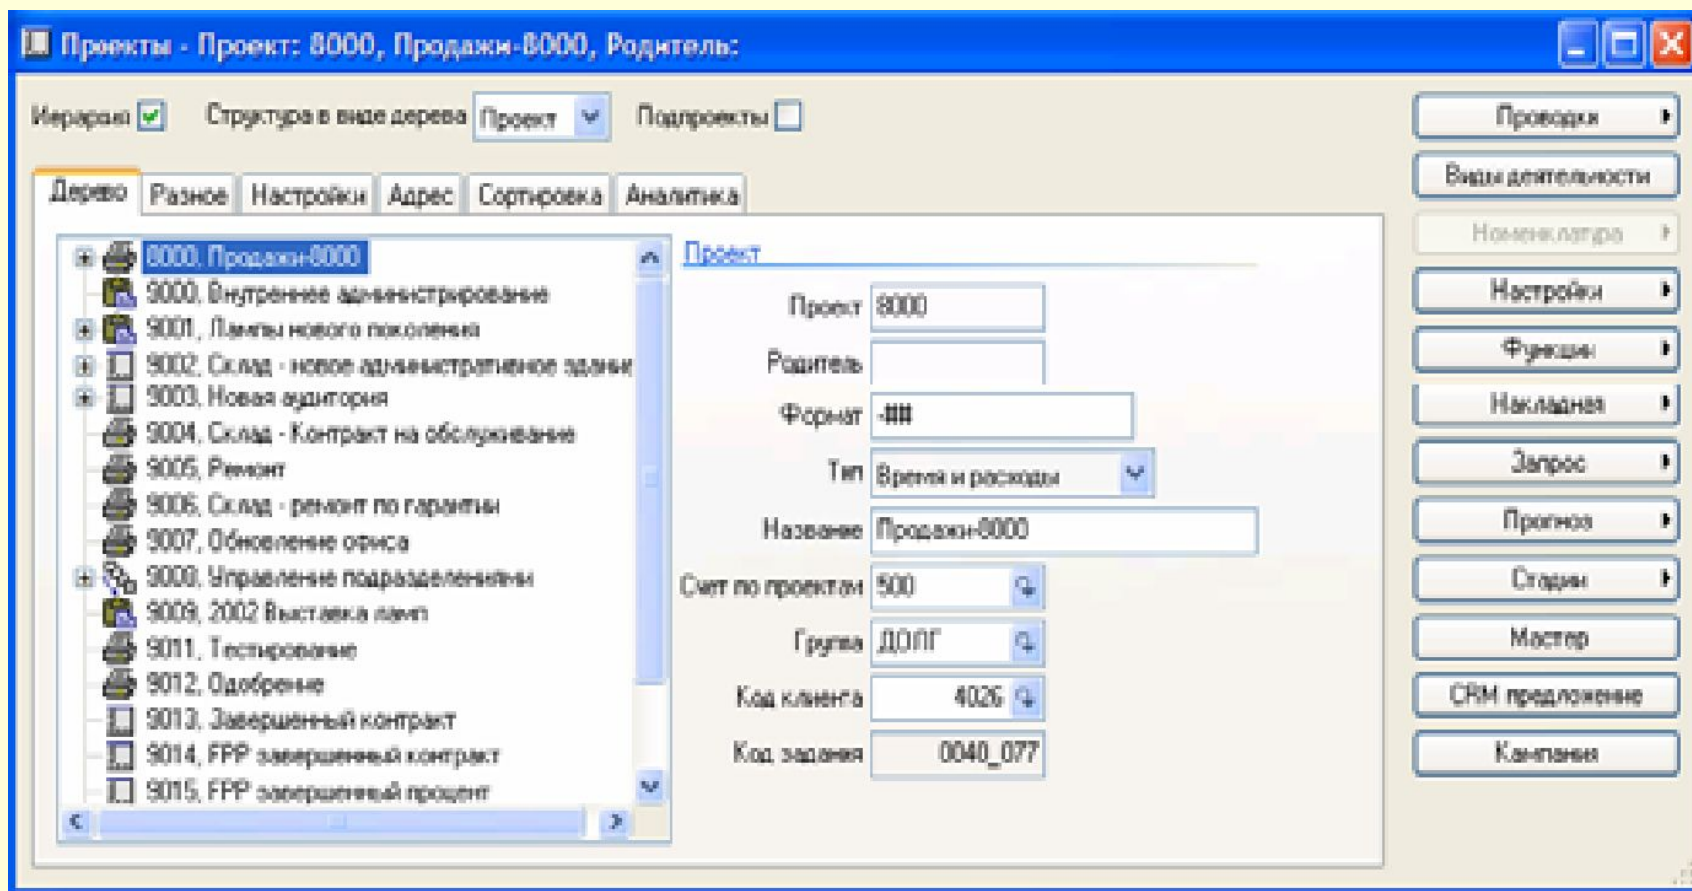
Проекты - Проект: 8000, Продажи-8000, Родитель:

Иерархия ☑ Структура в виде дерева Проект Подпроекты ☐

Дерево | Разное | Настройки | Адрес | Сортировка | Аналитика

8000, Продажи-8000
9000, Внутреннее администрирование
9001, Лампы нового поколения
9002, Склад - новое административное здание
9003, Новая аудитория
9004, Склад - Контракт на обслуживание
9005, Ремонт
9006, Склад - ремонт по гарантии
9007, Обновление офиса
9008, Управление подразделениями
9009, 2002 Выставка ламп
9011, Тестирование
9012, Одобрение
9013, Завершенный контракт
9014, FPP завершенный контракт
9015, FPP завершенный процент

Проект

Проект 8000
Родитель
Формат -##
Тип Время и расходы
Название Продажи-8000
Счет по проектам 500
Группа ДОЛГ
Код клиента 4026
Код задания 0040_077

Проводки
Виды деятельности
Номенклатура
Настройки
Функции
Накладная
Запрос
Прогноз
Стадии
Мастер
CRM предложение
Кампании